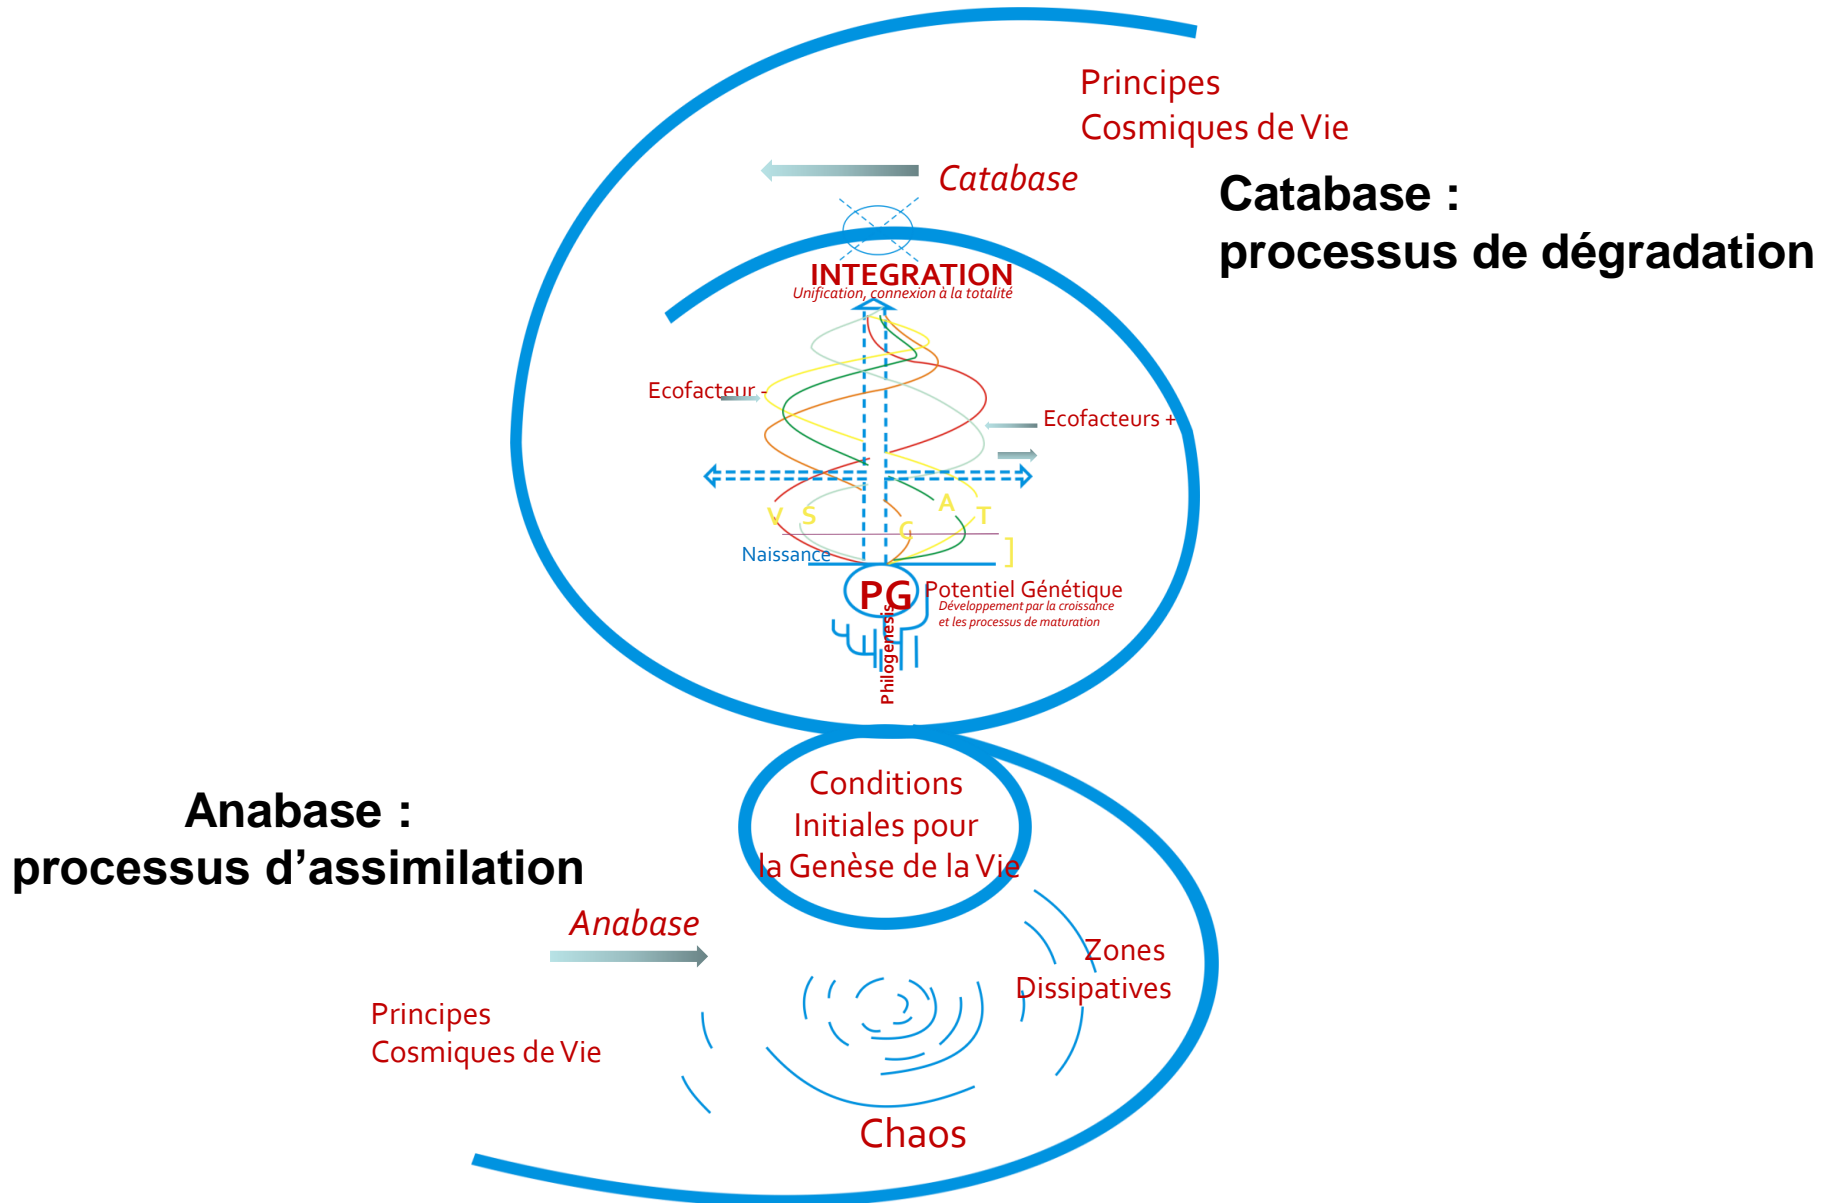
Principes
Cosmiques de Vie

Catabase

Catabase :
processus de dégradation

INTEGRATION
Unification, connexion à la totalité

Ecofacteur -

Ecofacteurs +

V S C A T

Naissance

PG

Potentiel Génétique
Développement par la croissance
et les processus de maturation

Philogenesis

Conditions
Initiales pour
la Genèse de la Vie

Anabase :
processus d'assimilation

Anabase

Zones
Dissipatives

Principes
Cosmiques de Vie

Chaos